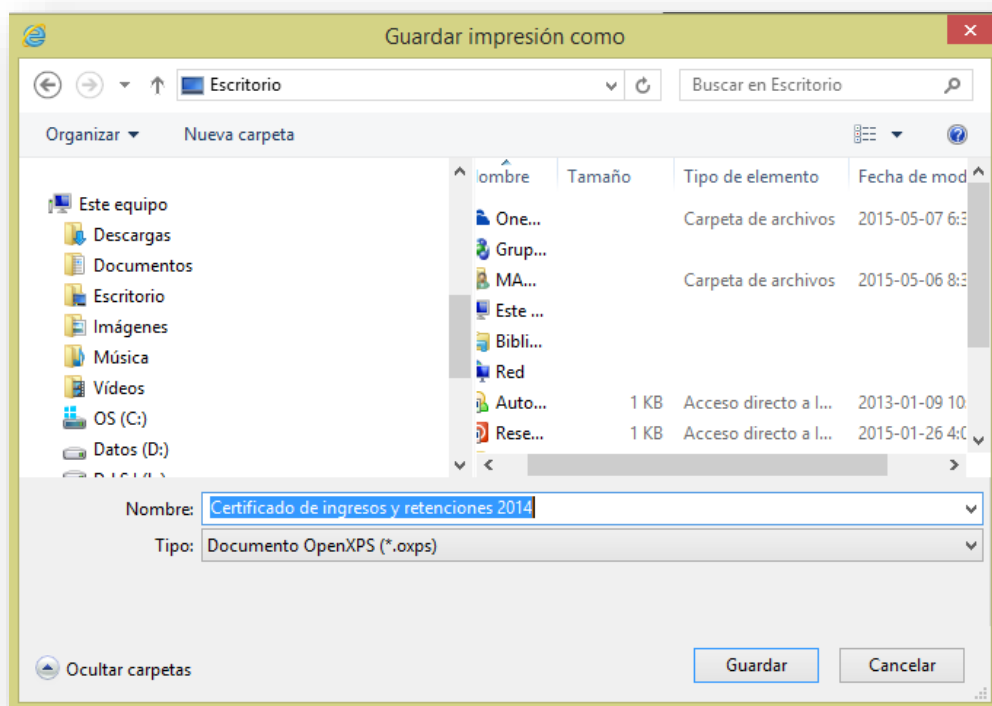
Guardar impresión como

Escritorio

Buscar en Escritorio

Organizar ▾

Nueva carpeta

Este equipo
Descargas
Documentos
Escritorio
Imágenes
Música
Vídeos
OS (C:)
Datos (D:)
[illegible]

| ombre | Tamaño | Tipo de elemento | Fecha de mod |
|---|---|---|---|
| One... | | Carpeta de archivos | 2015-05-07 6:3 |
| Grup... | | | |
| MA... | | Carpeta de archivos | 2015-05-06 8:3 |
| Este ... | | | |
| Bibli... | | | |
| Red | | | |
| Auto... | 1 KB | Acceso directo a l... | 2013-01-09 1 |
| Rese... | 1 KB | Acceso directo a l... | 2015-01-26 4:0 |

Nombre: Certificado de ingresos y retenciones 2014

Tipo: Documento OpenXPS (*.oxps)

Ocultar carpetas

Guardar

Cancelar